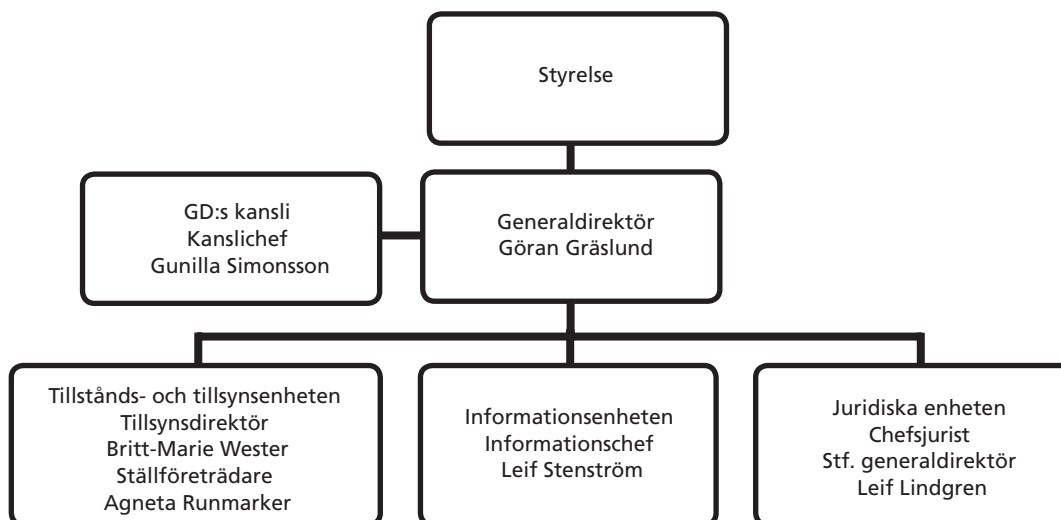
Styrelse

GD:s kansli
Kanslichef
Gunilla Simonsson

Generaldirektör
Göran Gräslund

Tillstånds- och tillsynsenheten
Tillsynsdirektör
Britt-Marie Wester
Ställföreträdare
Agneta Runmarker

Informationsenheten
Informationschef
Leif Stenström

Juridiska enheten
Chefsjurist
Stf. generaldirektör
Leif Lindgren